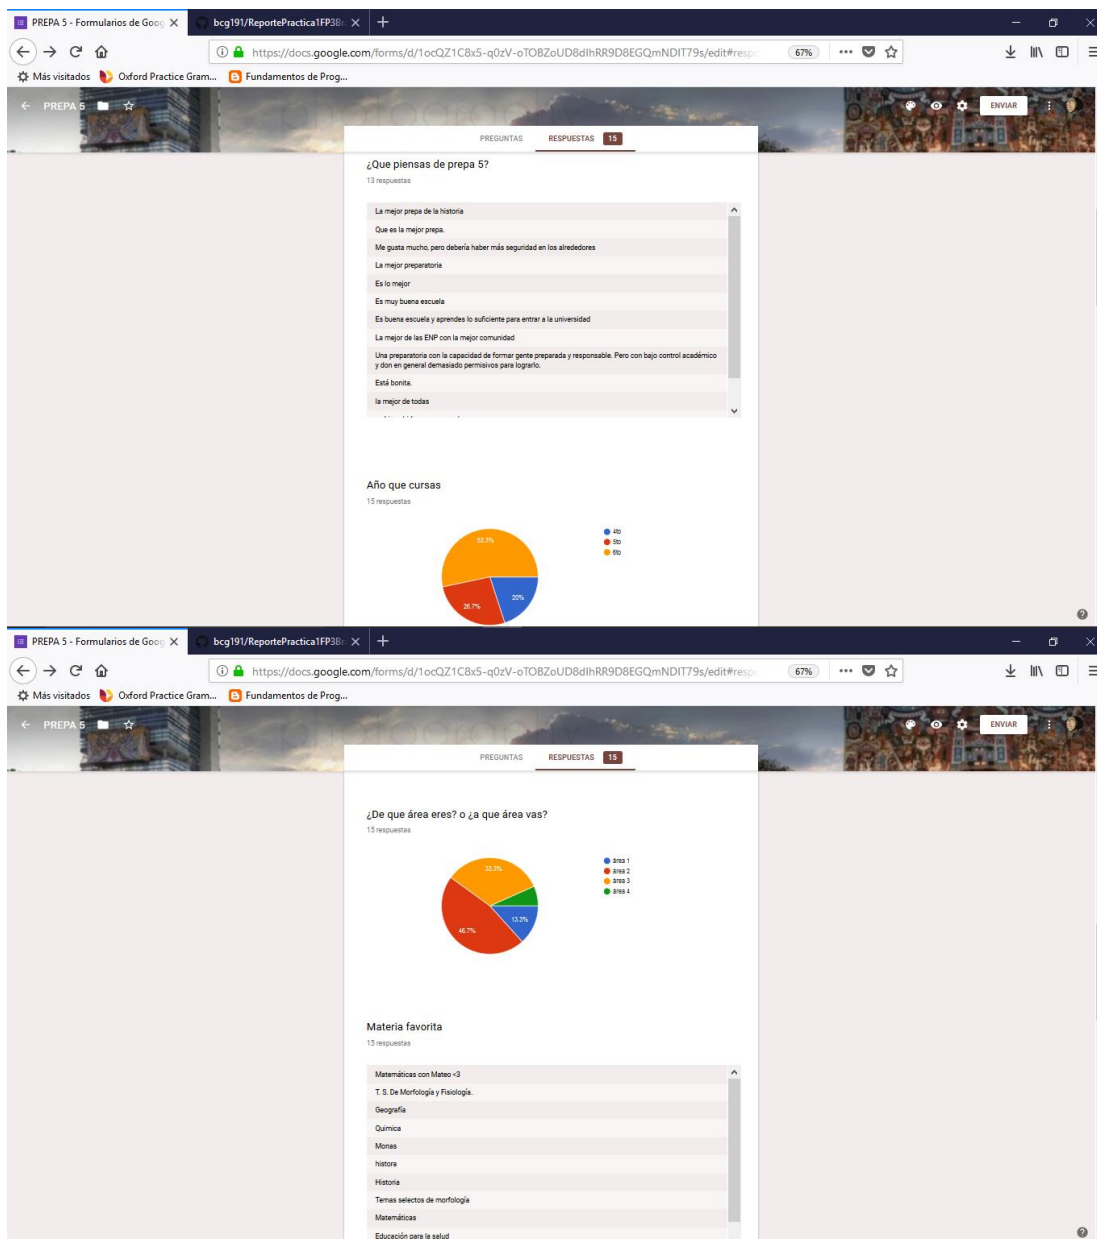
PREPA 5 - Formularios de Goog ×
bcg191/ReportePractica1FP3B ×
https://docs.google.com/forms/d/1ocQZ1C8x5-q0zV-oTOBZoUD8dIhRR9D8EGQmNDIT79s/edit#resp
67%
Más visitados
Oxford Practice Gram...
Fundamentos de Prog...
PREPA 5
ENVIAR
PREGUNTAS
RESPUESTAS 15

¿Que piensas de prepa 5?
13 respuestas

La mejor prepa de la historia
Que es la mejor prepa.
Me gusta mucho, pero debería haber más seguridad en los alrededores
La mejor preparatoria
Es lo mejor
Es muy buena escuela
Es buena escuela y aprendes lo suficiente para entrar a la universidad
La mejor de las ENP con la mejor comunidad
Una preparatoria con la capacidad de formar gente preparada y responsable. Pero con bajo control académico y don en general demasiado permisivos para lograrlo.
Está bonita.
la mejor de todas

Año que cursas
15 respuestas

53.3%
26.7%
20%
4to
5to
6to

PREPA 5 - Formularios de Goog ×
bcg191/ReportePractica1FP3B ×
https://docs.google.com/forms/d/1ocQZ1C8x5-q0zV-oTOBZoUD8dIhRR9D8EGQmNDIT79s/edit#resp
67%
Más visitados
Oxford Practice Gram...
Fundamentos de Prog...
PREPA 5
ENVIAR
PREGUNTAS
RESPUESTAS 15

¿De que área eres? o ¿a que área vas?
15 respuestas

33.3%
46.7%
13.3%
área 1
área 2
área 3
área 4

Materia favorita
15 respuestas

Matemáticas con Mateo <3
T. S. De Morfología y Fisiología.
Geografía
Química
Monas
historia
Historia
Temas selectos de morfología
Matemáticas
Educación para la salud